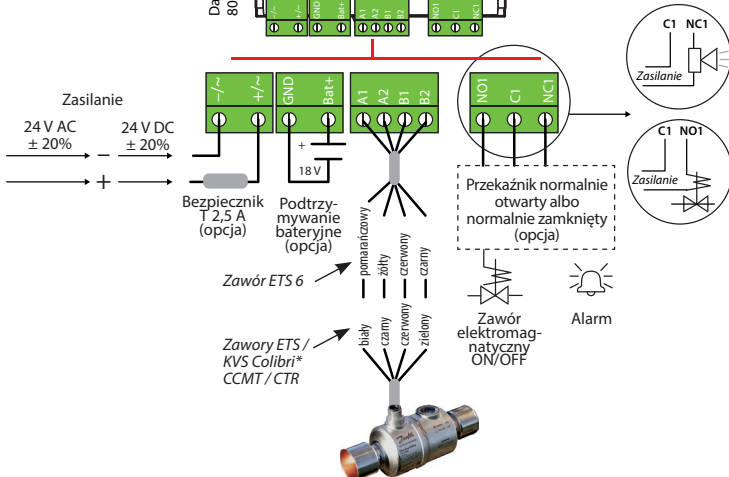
Da
80

-/~
+/~
GND
Bat+
A1
A2
B1
B2
NO1
C1
NC1

C1 NC1
Zasilanie

C1 NO1
Zasilanie

Zasilanie
24 V AC
± 20%
−
+
24 V DC
± 20%

-/~
+/~
GND
Bat+
A1
A2
B1
B2
NO1
C1
NC1

+
−
18 V

Bezpiecznik T 2,5 A (opcja)

Podtrzymywanie bateryjne (opcja)

pomarańczowy
żółty
czerwony
czarny

Zawór ETS 6

biały
czarny
czerwony
zielony

Zawory ETS / KVS Colibri* CCMT / CTR

Przekaźnik normalnie otwarty albo normalnie zamknięty (opcja)

Zawór elektromagnatyczny ON/OFF

Alarm